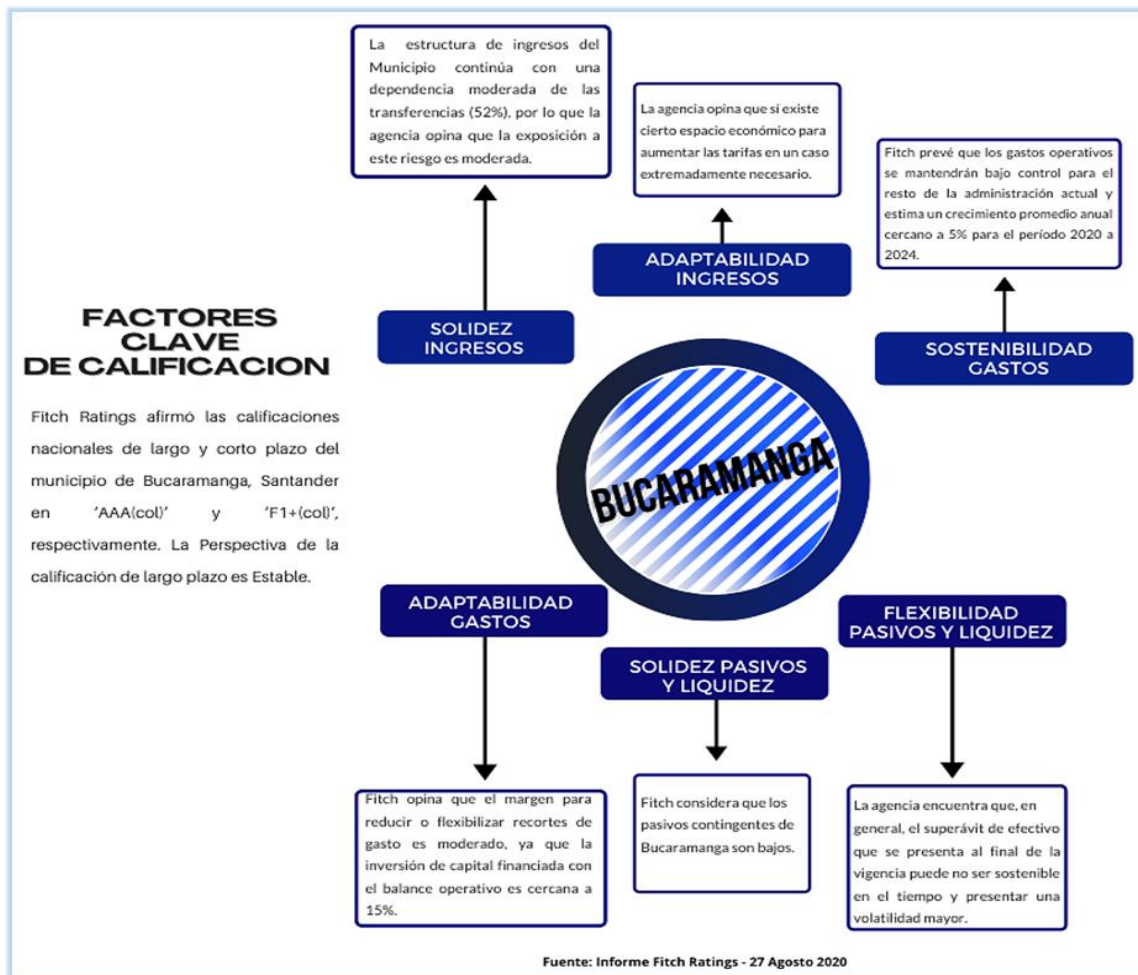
FACTORES CLAVE DE CALIFICACION

Fitch Ratings afirmó las calificaciones nacionales de largo y corto plazo del municipio de Bucaramanga, Santander en 'AAA(col)' y 'F1+(col)', respectivamente. La Perspectiva de la calificación de largo plazo es Estable.

La estructura de ingresos del Municipio continúa con una dependencia moderada de las transferencias (52%), por lo que la agencia opina que la exposición a este riesgo es moderada.

SOLIDEZ INGRESOS

La agencia opina que sí existe cierto espacio económico para aumentar las tarifas en un caso extremadamente necesario.

ADAPTABILIDAD INGRESOS

Fitch prevé que los gastos operativos se mantendrán bajo control para el resto de la administración actual y estima un crecimiento promedio anual cercano a 5% para el período 2020 a 2024.

SOSTENIBILIDAD GASTOS

BUCARAMANGA

ADAPTABILIDAD GASTOS

Fitch opina que el margen para reducir o flexibilizar recortes de gasto es moderado, ya que la inversión de capital financiada con el balance operativo es cercana a 15%.

SOLIDEZ PASIVOS Y LIQUIDEZ

Fitch considera que los pasivos contingentes de Bucaramanga son bajos.

FLEXIBILIDAD PASIVOS Y LIQUIDEZ

La agencia encuentra que, en general, el superávit de efectivo que se presenta al final de la vigencia puede no ser sostenible en el tiempo y presentar una volatilidad mayor.

Fuente: Informe Fitch Ratings - 27 Agosto 2020